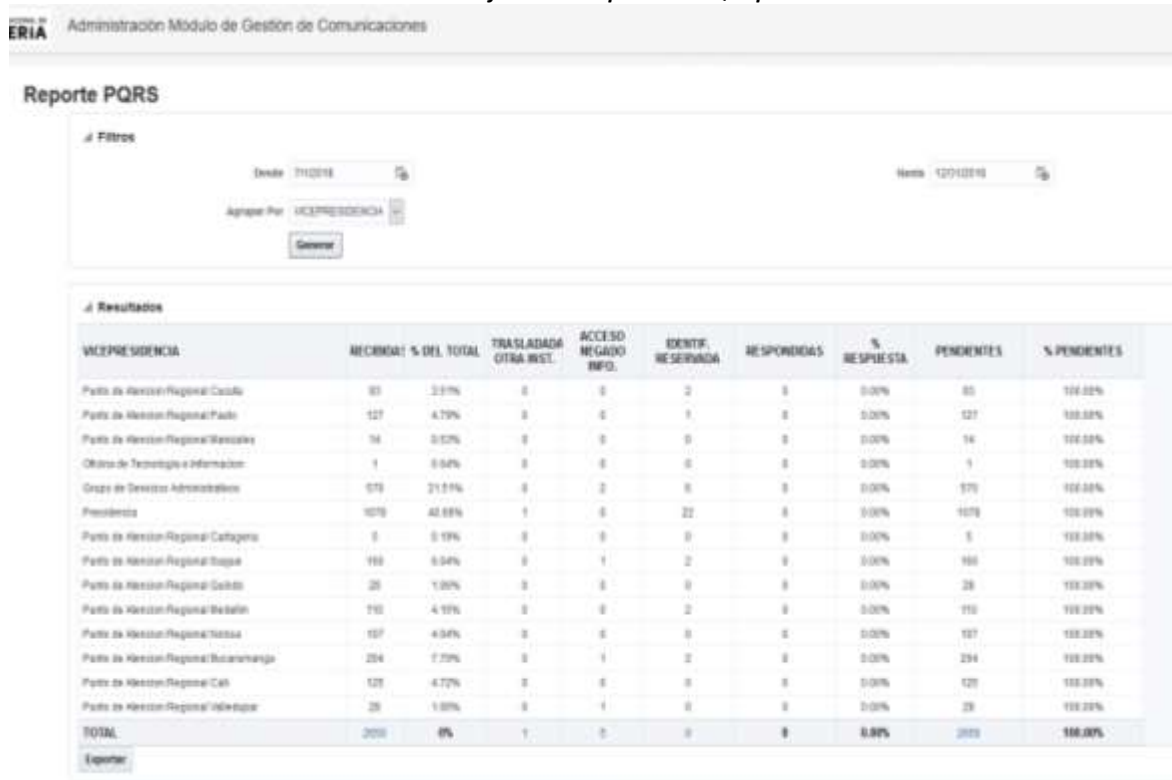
ERIA Administración Módulo de Gestión de Comunicaciones

Reporte PQRS

Filtros

Desde 7/1/2018 Hasta 12/31/2018

Agrupar Por VICEPRESIDENCIA

Generar

Resultados

| VICEPRESIDENCIA | RECIBIDAS | % DEL TOTAL | TRASLADADA OTRA INST. | ACCESO NEGADO INFO. | IDENTIF. RESERVADA | RESPONDIDAS | % RESPUESTA | PENDIENTES | % PENDIENTES |
|---|---|---|---|---|---|---|---|---|---|
| Punto de Atencion Regional Cucuta | 93 | 3.51% | 0 | 0 | 2 | 0 | 0.00% | 93 | 100.00% |
| Punto de Atencion Regional Pasto | 127 | 4.79% | 0 | 0 | 1 | 0 | 0.00% | 127 | 100.00% |
| Punto de Atencion Regional Manizales | 14 | 0.53% | 0 | 0 | 0 | 0 | 0.00% | 14 | 100.00% |
| Oficina de Tecnologia e Informacion | 1 | 0.04% | 0 | 0 | 0 | 0 | 0.00% | 1 | 100.00% |
| Grupo de Servicios Administrativos | 570 | 21.51% | 0 | 2 | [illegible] | 0 | 0.00% | 570 | 100.00% |
| Presidencia | 1078 | 40.68% | 1 | 0 | 22 | 0 | 0.00% | 1078 | 100.00% |
| Punto de Atencion Regional Cartagena | 5 | 0.19% | 0 | 0 | 0 | 0 | 0.00% | 5 | 100.00% |
| Punto de Atencion Regional Ibague | 160 | 6.04% | 0 | 1 | 2 | 0 | 0.00% | 160 | 100.00% |
| Punto de Atencion Regional Quibdo | 28 | 1.06% | 0 | 0 | 0 | 0 | 0.00% | 28 | 100.00% |
| Punto de Atencion Regional Medellin | 110 | 4.15% | 0 | 0 | 2 | 0 | 0.00% | 110 | 100.00% |
| Punto de Atencion Regional Nobsa | 107 | 4.04% | 0 | 0 | 0 | 0 | 0.00% | 107 | 100.00% |
| Punto de Atencion Regional Bucaramanga | 204 | 7.70% | 0 | 1 | 2 | 0 | 0.00% | 204 | 100.00% |
| Punto de Atencion Regional Cali | 125 | 4.72% | 0 | 0 | 0 | 0 | 0.00% | 125 | 100.00% |
| Punto de Atencion Regional Valledupar | 28 | 1.06% | 0 | 1 | 0 | 0 | 0.00% | 28 | 100.00% |
| TOTAL | 2650 | 0% | 1 | 5 | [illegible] | 0 | 0.00% | 2650 | 100.00% |

Exportar